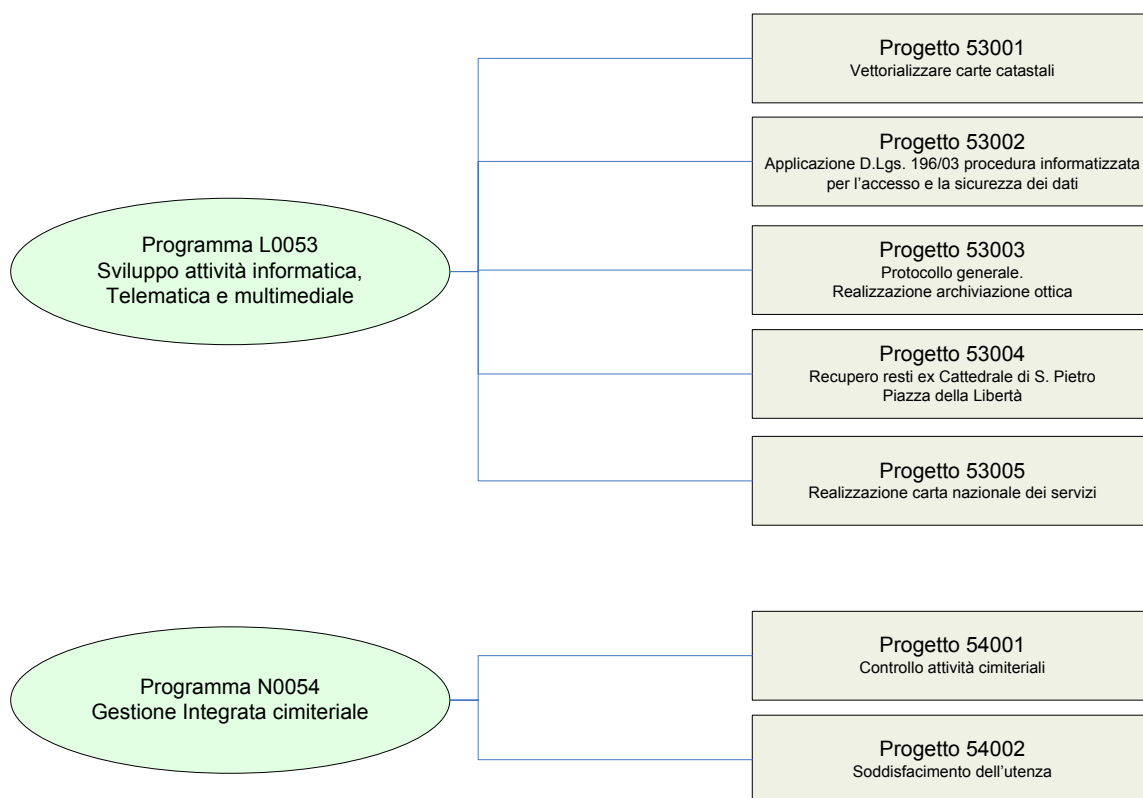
Programma L0053
Sviluppo attività informatica,
Telematica e multimediale

Progetto 53001
Vettorializzare carte catastali

Progetto 53002
Applicazione D.Lgs. 196/03 procedura informatizzata per l'accesso e la sicurezza dei dati

Progetto 53003
Protocollo generale.
Realizzazione archiviazione ottica

Progetto 53004
Recupero resti ex Cattedrale di S. Pietro
Piazza della Libertà

Progetto 53005
Realizzazione carta nazionale dei servizi

Programma N0054
Gestione Integrata cimiteriale

Progetto 54001
Controllo attività cimiteriali

Progetto 54002
Soddisfacimento dell'utenza